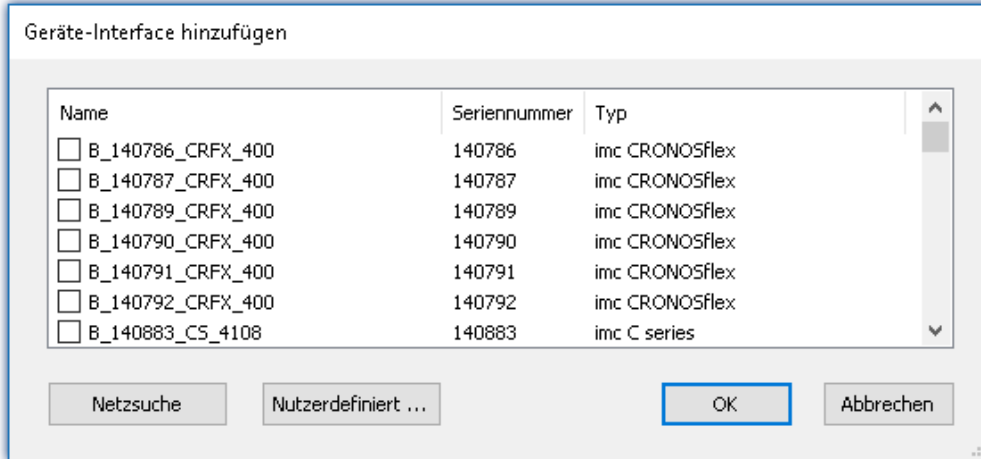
Geräte-Interface hinzufügen

| Name | Seriennummer | Typ |
|---|---|---|
| B_140786_CRFX_400 | 140786 | imc CRONOSflex |
| B_140787_CRFX_400 | 140787 | imc CRONOSflex |
| B_140789_CRFX_400 | 140789 | imc CRONOSflex |
| B_140790_CRFX_400 | 140790 | imc CRONOSflex |
| B_140791_CRFX_400 | 140791 | imc CRONOSflex |
| B_140792_CRFX_400 | 140792 | imc CRONOSflex |
| B_140883_CS_4108 | 140883 | imc C series |

Netzsuche

Nutzerdefiniert ...

OK

Abbrechen